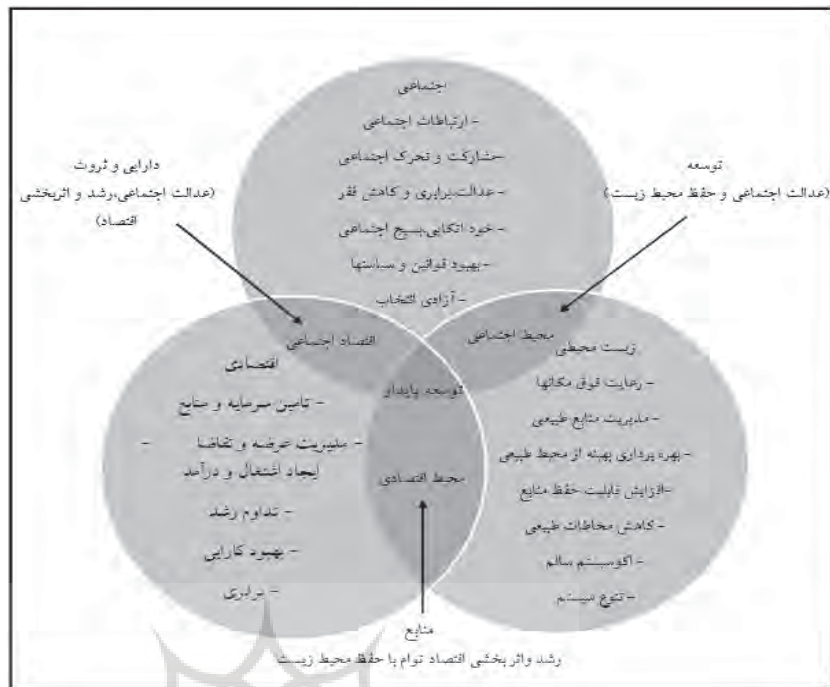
اجتماعی
- ارتباطات اجتماعی
-مشارکت و تحرک اجتماعی
- عدالت،برابری و کاهش فقر
- خود اتکایی،بسیج اجتماعی
- بهبود قوانین و سیاستها
- آزادی انتخاب

دارایی و ثروت
(عدالت اجتماعی،رشد و اثربخشی اقتصاد)

توسعه
(عدالت اجتماعی و حفظ محیط زیست)

اقتصاد اجتماعی

محیط اجتماعی

توسعه پایدار

محیط اقتصادی

اقتصادی
- تامین سرمایه و منابع
- مدیریت عرضه و تقاضا
- ایجاد اشتغال و درآمد
- تداوم رشد
- بهبود کارایی
- برابری

زیست محیطی
- رعایت فوق مکانها
- مدیریت منابع طبیعی
- بهره برداری بهینه از محیط طبیعی
-افزایش قابلیت حفظ منابع
- کاهش مخاطرات طبیعی
- اکوسیستم سالم
- تنوع سیستم

منابع
رشد واثربخشی اقتصاد توام با حفظ محیط زیست